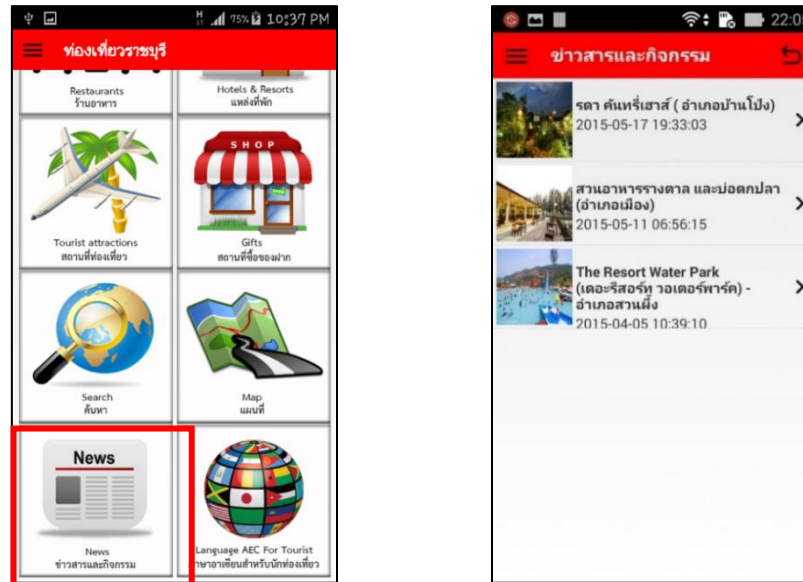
75% 10:37 PM

ท่องเที่ยวราชบุรี

Restaurants
ร้านอาหาร

Hotels & Resorts
แหล่งที่พัก

Tourist attractions
สถานที่ท่องเที่ยว

SHOP

Gifts
สถานที่ซื้อของฝาก

Search
ค้นหา

Map
แผนที่

News

News
ข่าวสารและกิจกรรม

Language AEC For Tourist
ภาษาอาเซียนสำหรับนักท่องเที่ยว

22:0

ข่าวสารและกิจกรรม

รดา คันทรี่เฮาส์ ( อำเภอบ้านโป่ง)
2015-05-17 19:33:03

สวนอาหารรางตาล และบ่อตกปลา (อำเภอเมือง)
2015-05-11 06:56:15

The Resort Water Park (เดอะรีสอร์ท วอเตอร์พาร์ค) - อำเภอสวนผึ้ง
2015-04-05 10:39:10